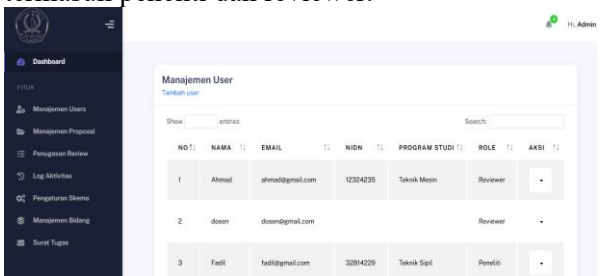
Hi, Admin

Dashboard

FITUR

Manajemen Users

Manajemen Proposal

Penugasan Review

Log Aktivitas

Pengaturan Skema

Manajemen Bidang

Surat Tugas

Manajemen User

Tambah user

Show entries

Search:

| NO | NAMA | EMAIL | NIDN | PROGRAM STUDI | ROLE | AKSI |
|---|---|---|---|---|---|---|
| 1 | Ahmad | ahmad@gmail.com | 12324235 | Teknik Mesin | Reviewer | ▾ |
| 2 | dosen | dosen@gmail.com | | | Reviewer | ▾ |
| 3 | Fadil | fadil@gmail.com | 32814229 | Teknik Sipil | Peneliti | ▾ |